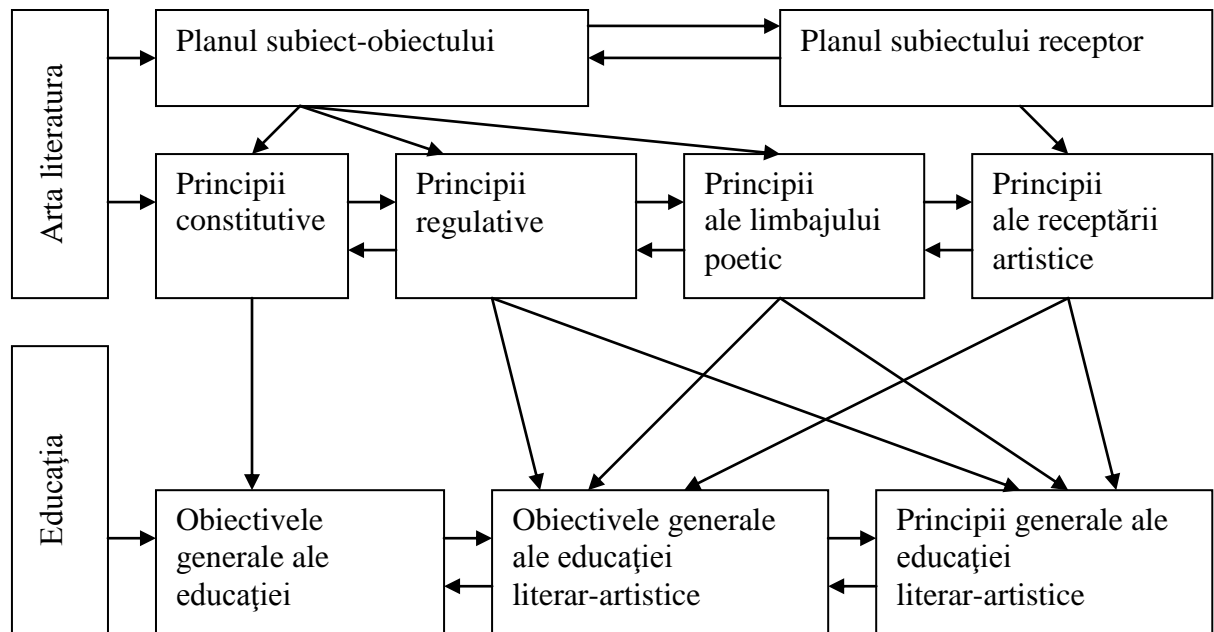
Arta literatura

Planul subiect-obiectului

Planul subiectului receptor

Principii constitutive

Principii regulative

Principii ale limbajului poetic

Principii ale receptării artistice

Educația

Obiectivele generale ale educaţiei

Obiectivele generale ale educaţiei literar-artistice

Principii generale ale educaţiei literar-artistice